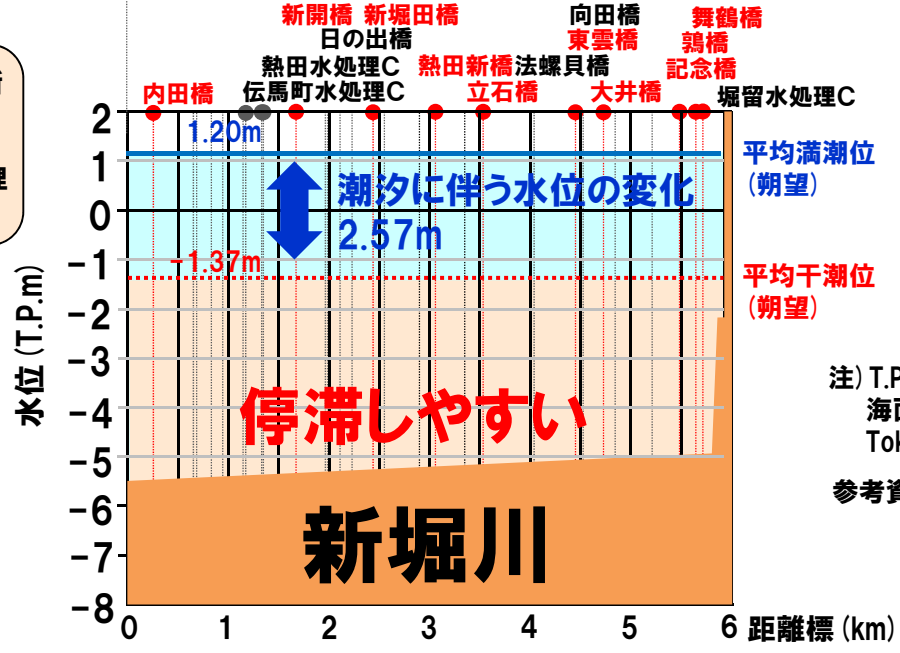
新開橋　新堀田橋　向田橋　舞鶴橋
日の出橋　東雲橋　鶉橋
熱田水処理C　熱田新橋　法螺貝橋　記念橋
内田橋　伝馬町水処理C　立石橋　大井橋　堀留水処理C

1.20m
潮汐に伴う水位の変化
2.57m
-1.37m

平均満潮位
(朔望)
平均干潮位
(朔望)

停滞しやすい
新堀川

水位 (T.P.m)
2
1
0
-1
-2
-3
-4
-5
-6
-7
-8

0　1　2　3　4　5　6　距離標 (km)

注) T.P
海
Tok

参考資

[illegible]
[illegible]